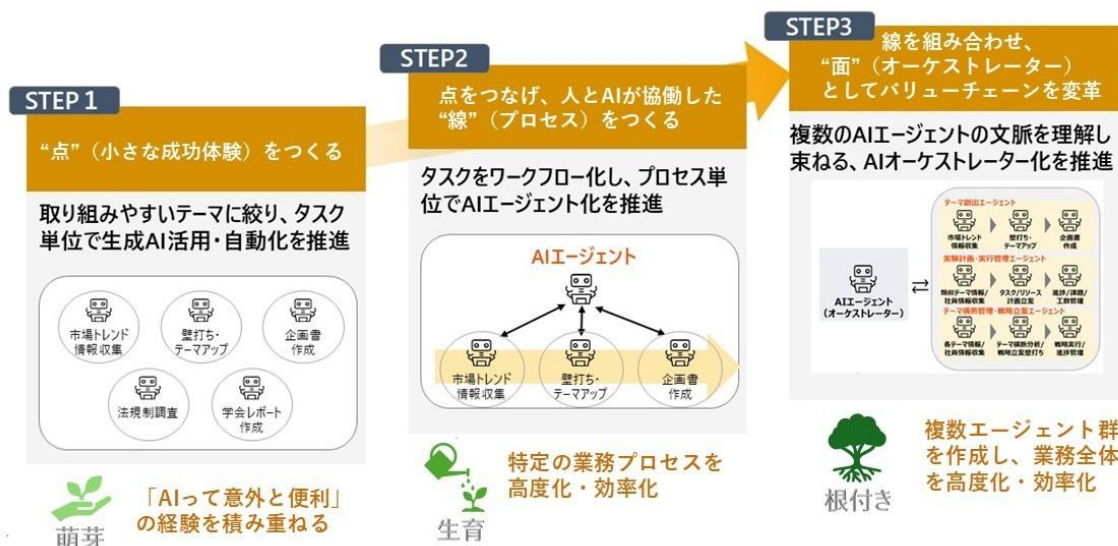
STEP 1

"点"（小さな成功体験）をつくる

取り組みやすいテーマに絞り、タスク単位で生成AI活用・自動化を推進

市場トレンド情報収集

壁打ち・テーマアップ

企画書作成

法規制調査

学会レポート作成

「AIって意外と便利」の経験を積み重ねる

萌芽

STEP2

点をつなげ、人とAIが協働した"線"（プロセス）をつくる

タスクをワークフロー化し、プロセス単位でAIエージェント化を推進

AIエージェント

市場トレンド情報収集

壁打ち・テーマアップ

企画書作成

特定の業務プロセスを高度化・効率化

生育

STEP3

線を組み合わせ、"面"（オーケストレーター）としてバリューチェーンを変革

複数のAIエージェントの文脈を理解し束ねる、AIオーケストレーター化を推進

テーマ創出エージェント

市場トレンド情報収集

壁打ち・テーマアップ

企画書作成

実験計画・実行管理エージェント

類似テーマ情報/社員情報収集

タスク/リソース計画立案

進捗/課題/工数管理

テーマ横断管理・戦略立案エージェント

各テーマ情報/社員情報収集

テーマ横断分析/戦略立案壁打ち

戦略実行/進捗管理

AIエージェント（オーケストレーター）

⇄

複数エージェント群を作成し、業務全体を高度化・効率化

根付き